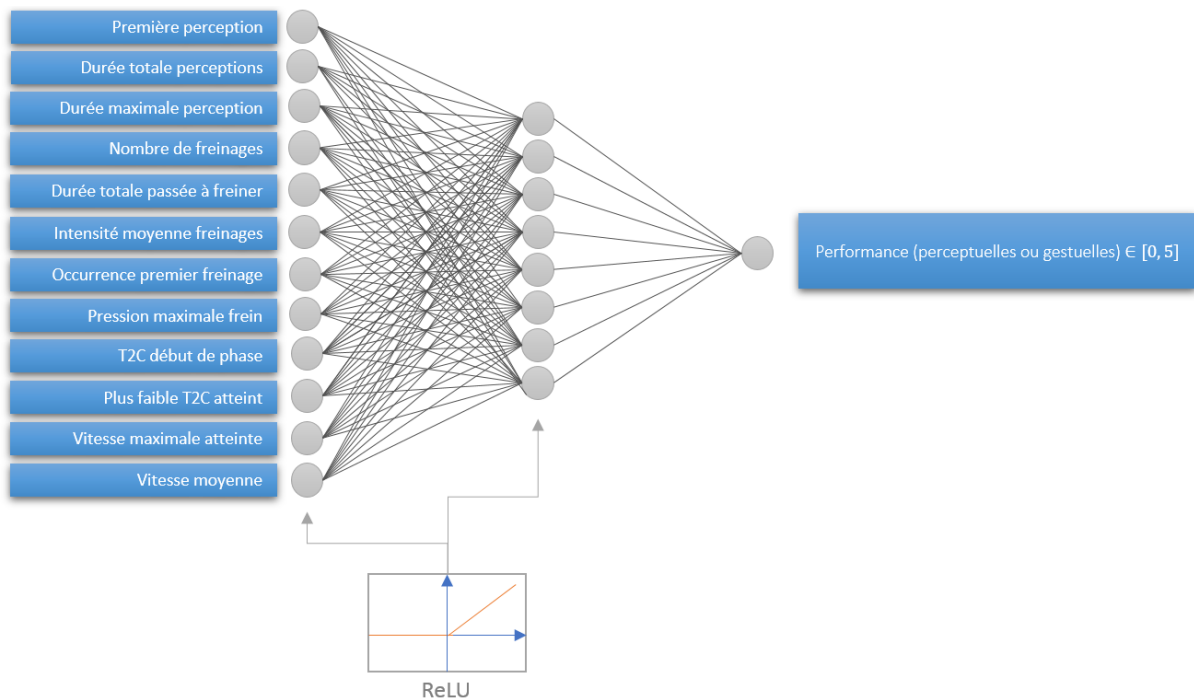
Première perception
Durée totale perceptions
Durée maximale perception
Nombre de freinages
Durée totale passée à freiner
Intensité moyenne freinages
Occurrence premier freinage
Pression maximale frein
T2C début de phase
Plus faible T2C atteint
Vitesse maximale atteinte
Vitesse moyenne

Performance (perceptuelles ou gestuelles) $\in [0, 5]$

ReLU